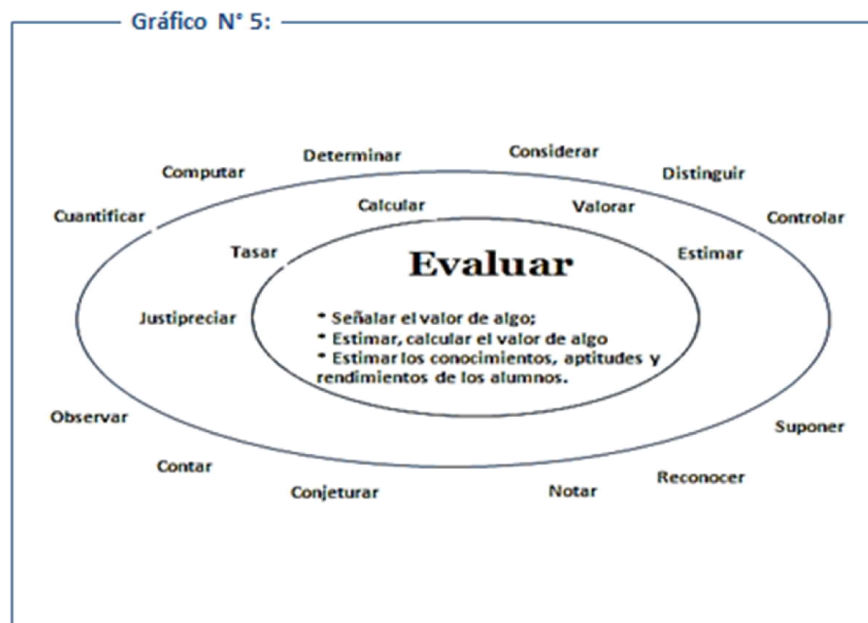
Gráfico N° 5:

Determinar
Considerar
Computar
Distinguir
Cuantificar
Controlar
Calcular
Valorar
Tasar
Estimar

Evaluar

Justipreciar

• Señalar el valor de algo;
• Estimar, calcular el valor de algo
• Estimar los conocimientos, aptitudes y rendimientos de los alumnos.

Observar
Suponer
Contar
Reconocer
Conjeturar
Notar